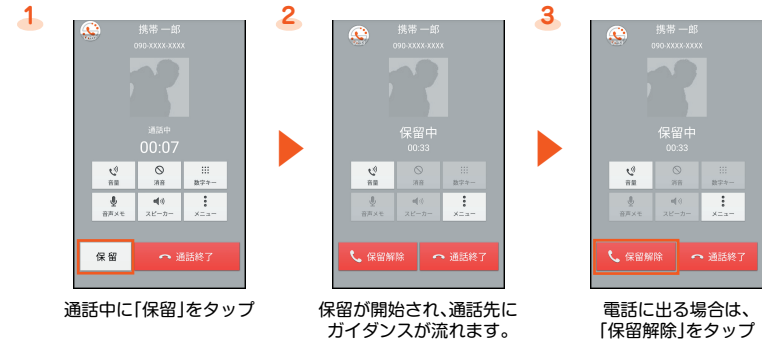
1

携帯 一郎
090-XXXX-XXXX

通話中
00:07

音量
消音
数字キー
音声メモ
スピーカー
メニュー

保留
通話終了

通話中に「保留」をタップ

2

携帯 一郎
090-XXXX-XXXX

保留中
00:33

音量
消音
数字キー
音声メモ
スピーカー
メニュー

保留解除
通話終了

保留が開始され、通話先にガイダンスが流れます。

3

携帯 一郎
090-XXXX-XXXX

保留中
00:33

音量
消音
数字キー
音声メモ
スピーカー
メニュー

保留解除
通話終了

電話に出る場合は、「保留解除」をタップ